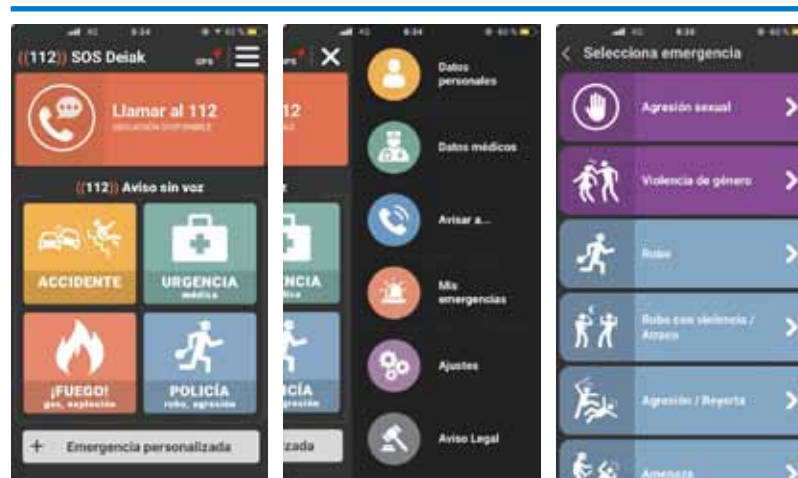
9:34

((112)) SOS Deiak

GPS

Llamar al 112

UBICACIÓN DISPONIBLE

((112)) Aviso sin voz

ACCIDENTE

URGENCIA
médica

¡FUEGO!
gas, explosión

POLICÍA
robo, agresión

+ Emergencia personalizada

9:34

GPS

12

ENCIA
édica

ICÍA
agresión

zada

Datos personales

Datos médicos

Avisar a...

Mis emergencias

Ajustes

Aviso Legal

9:35

Selecciona emergencia

Agresión sexual

Violencia de género

Robo

Robo con violencia / Atraco

Agresión / Reyerta

Amenaza